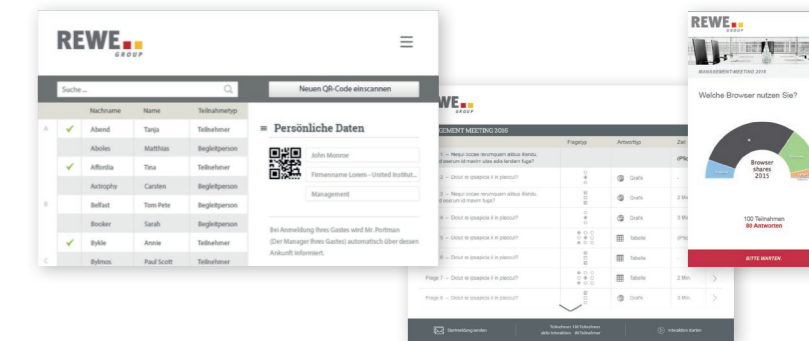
REWE GROUP

Suche ...

Neuen QR-Code einscannen

| | | Nachname | Name | Teilnahmetyp |
|---|---|---|---|---|
| A | ✓ | Abend | Tanja | Teilnehmer |
| | | Aboles | Matthias | Begleitperson |
| | ✓ | Affonlia | Tina | Teilnehmer |
| | | Axtrophy | Carsten | Begleitperson |
| B | | Belfast | Tom Pete | Begleitperson |
| | | Booker | Sarah | Begleitperson |
| | ✓ | Bykle | Annie | Teilnehmer |
| C | | Bylmos | Paul Scott | Teilnehmer |

Persönliche Daten

John Monroe

Firmenname Lorem - United Institut...

Management

Bei Anmeldung Ihres Gastes wird Mr. Portman (Der Manager Ihres Gastes) automatisch über dessen Ankunft informiert.

REWE GROUP

MANAGEMENT MEETING 2016

Fragetyp Antworttyp Zei

Frage 7 – Dolut re ipsapicia il in placcull? Tabelle 2 Min.

Frage 8 – Dolut re ipsapicia il in placcull? Grafik 3 Min.

REWE GROUP

MANAGEMENT MEETING 2016

Welche Browser nutzen Sie?

Browser shares 2015

100 Teilnehmen
80 Antworten

BITTE WARTEN